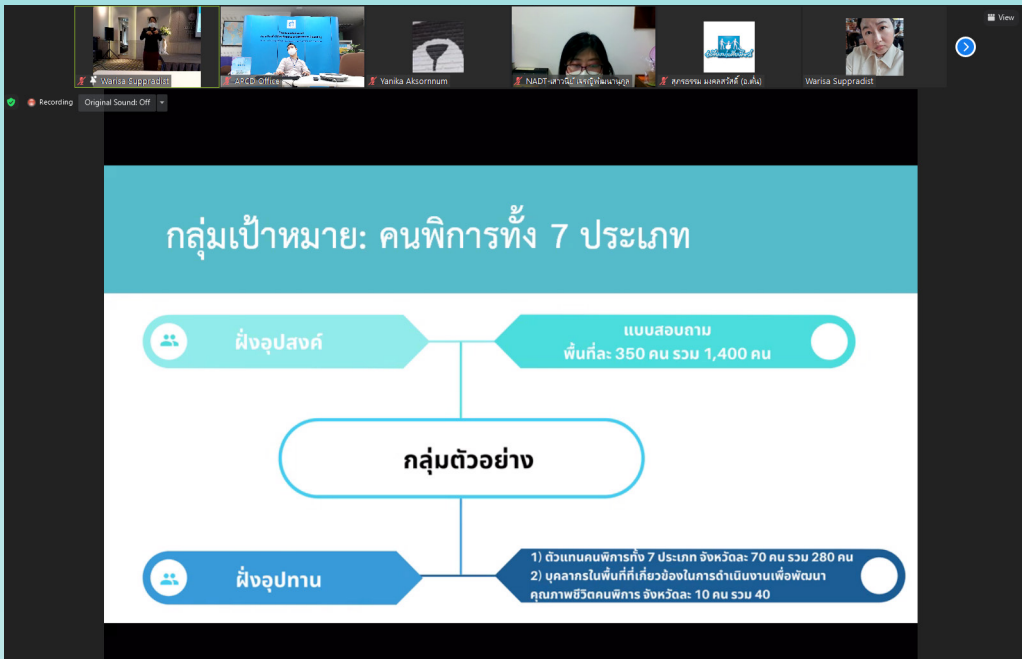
Warisa Suppradist
APCD Office
Yanika Aksornnum
NADT-เสาวนีย์ เจริญพัฒนานุกูล
สุภรธรรม มงคลสวัสดิ์ (อ.ต้น)
Warisa Suppradist
View
Recording
Original Sound: Off

กลุ่มเป้าหมาย: คนพิการทั้ง 7 ประเภท

ฝั่งอุปสงค์

แบบสอบถาม
พื้นที่ละ 350 คน รวม 1,400 คน

กลุ่มตัวอย่าง

ฝั่งอุปทาน

1) ตัวแทนคนพิการทั้ง 7 ประเภท จังหวัดละ 70 คน รวม 280 คน
2) บุคลากรในพื้นที่ที่เกี่ยวข้องในการดำเนินงานเพื่อพัฒนาคุณภาพชีวิตคนพิการ จังหวัดละ 10 คน รวม 40